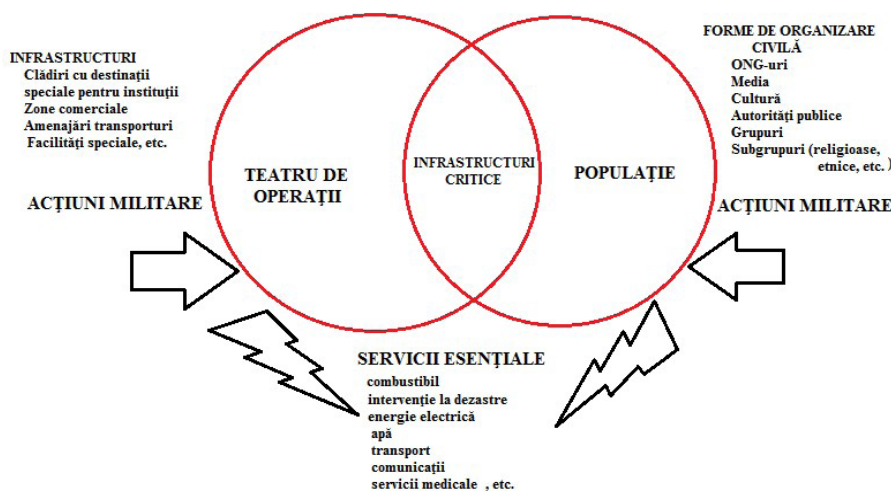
INFRASTRUCTURI
Clădiri cu destinații speciale pentru instituții
Zone comerciale
Amenajări transporturi
Facilități speciale, etc.

TEATRU DE OPERAȚII

INFRASTRUCTURI CRITICE

POPULAȚIE

FORME DE ORGANIZARE CIVILĂ
ONG-uri
Media
Cultură
Autorități publice
Grupuri
Subgrupuri (religioase, etnice, etc. )

ACȚIUNI MILITARE

ACȚIUNI MILITARE

SERVICII ESENȚIALE
combustibil
intervenție la dezastre
energie electrică
apă
transport
comunicații
servicii medicale , etc.